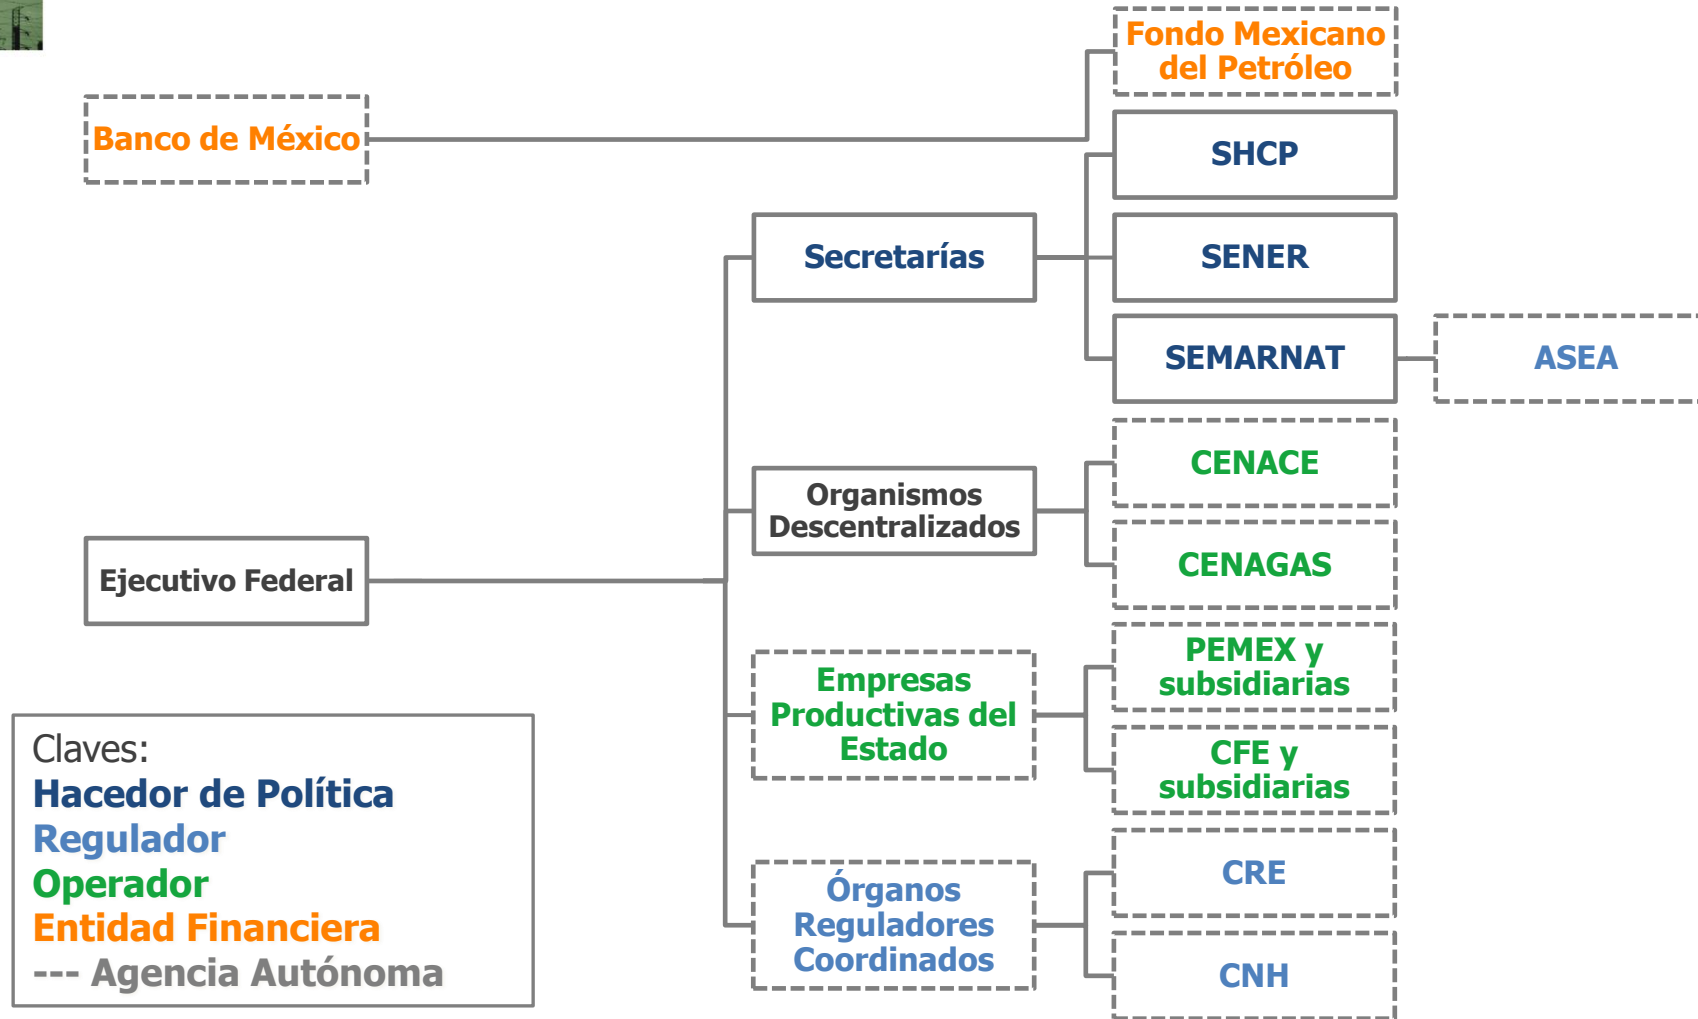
Fondo Mexicano del Petróleo

Banco de México

SHCP

Secretarías

SENER

SEMARNAT

ASEA

CENACE

Organismos Descentralizados

CENAGAS

Ejecutivo Federal

PEMEX y subsidiarias

Empresas Productivas del Estado

CFE y subsidiarias

CRE

Órganos Reguladores Coordinados

CNH

Claves:
Hacedor de Política
Regulador
Operador
Entidad Financiera
--- Agencia Autónoma